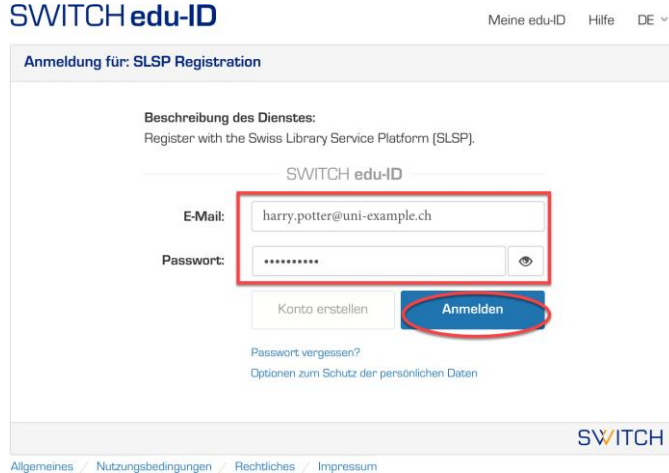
SWITCH edu-ID

Meine edu-ID Hilfe DE

Anmeldung für: SLSP Registration

Beschreibung des Dienstes:
Register with the Swiss Library Service Platform (SLSP).

SWITCH edu-ID

E-Mail: harry.potter@uni-example.ch

Passwort: ••••••••••

Konto erstellen Anmelden

Passwort vergessen?

Optionen zum Schutz der persönlichen Daten

SWITCH

Allgemeines / Nutzungsbedingungen / Rechtliches / Impressum